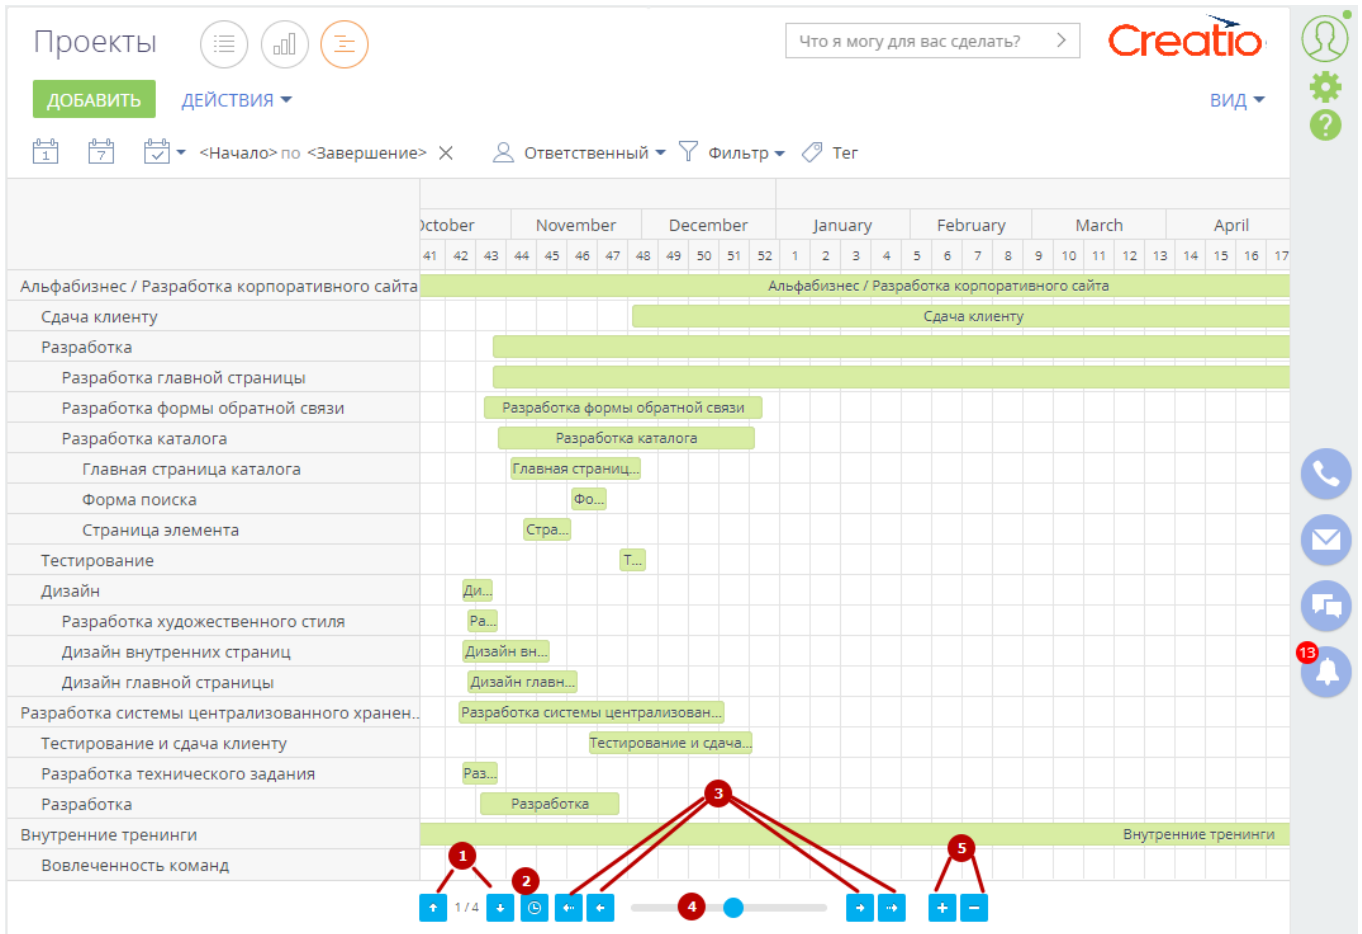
Проекты

ДОБАВИТЬ ДЕЙСТВИЯ

Что я могу для вас сделать?

Creatio

ВИД

<Начало> по <Завершение> Ответственный Фильтр Тег

| | ctober | November | December | January | February | March | April |
|---|---|---|---|---|---|---|---|

41 42 43 44 45 46 47 48 49 50 51 52 1 2 3 4 5 6 7 8 9 10 11 12 13 14 15 16 17

Альфабизнес / Разработка корпоративного сайта
Сдача клиенту
Разработка
Разработка главной страницы
Разработка формы обратной связи
Разработка каталога
Главная страница каталога
Форма поиска
Страница элемента
Тестирование
Дизайн
Разработка художественного стиля
Дизайн внутренних страниц
Дизайн главной страницы
Разработка системы централизованного хранен...
Тестирование и сдача клиенту
Разработка технического задания
Разработка
Внутренние тренинги
Вовлеченность команд

Альфабизнес / Разработка корпоративного сайта
Сдача клиенту
Разработка формы обратной связи
Разработка каталога
Главная страниц...
Фо...
Стра...
Т...
Ди...
Ра...
Дизайн вн...
Дизайн главн...
Разработка системы централизован...
Тестирование и сдача...
Раз...
Разработка
Внутренние тренинги

1 2 3 4 5
1 / 4
13